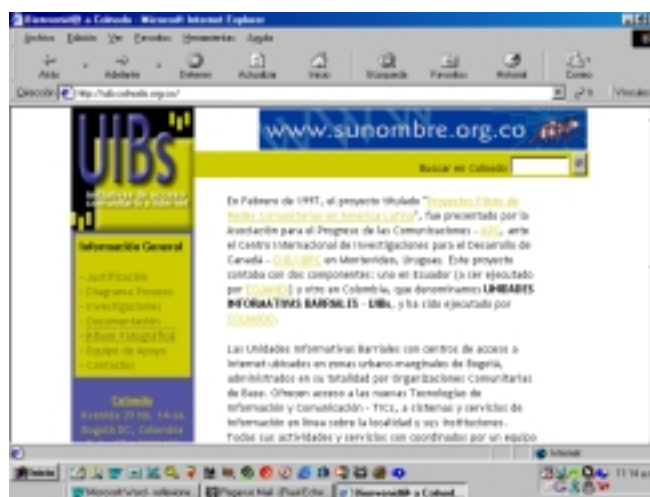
Bienvenid@ a Colnodo - Microsoft Internet Explorer

Archivo Edición Ver Favoritos Herramientas Ayuda

Atrás Adelante Detener Actualizar Inicio Búsqueda Favoritos Historial Correo

Dirección http://uib.colnodo.org.co/ Ir Vínculos

UIBs

www.sunombre.org.co

Buscar en Colnodo

Información General

- Justificación
- Diagrama Proceso
- Investigaciones
- Documentación
- Album Fotográfico
- Equipo de Apoyo
- Contactos

Colnodo
Avenida 39 No. 14-66
Bogotá DC, Colombia

En Febrero de 1997, el proyecto titulado "Proyectos Piloto de Redes Comunitarias en América Latina", fue presentado por la Asociación para el Progreso de las Comunicaciones - APC, ante el Centro Internacional de Investigaciones para el Desarrollo de Canadá - CIID/IDRC en Montevideo, Uruguay. Este proyecto contaba con dos componentes: uno en Ecuador (a ser ejecutado por ECUANEX) y otro en Colombia, que denominamos UNIDADES INFORMATIVAS BARRIALES - UIBs, y ha sido ejecutado por COLNODO.

Las Unidades Informativas Barriales son centros de acceso a Internet ubicados en zonas urbano-marginales de Bogotá, administrados en su totalidad por Organizaciones Comunitarias de Base. Ofrecen acceso a las nuevas Tecnologías de Información y Comunicación - TICs, a sistemas y servicios de información en línea sobre la localidad y sus instituciones. Todas sus actividades y servicios son coordinados por un equipo

Internet

Inicio Microsoft Word - colnodo Pegasus Mail Bienvenid@ a Colnod... 11:14 a.m.